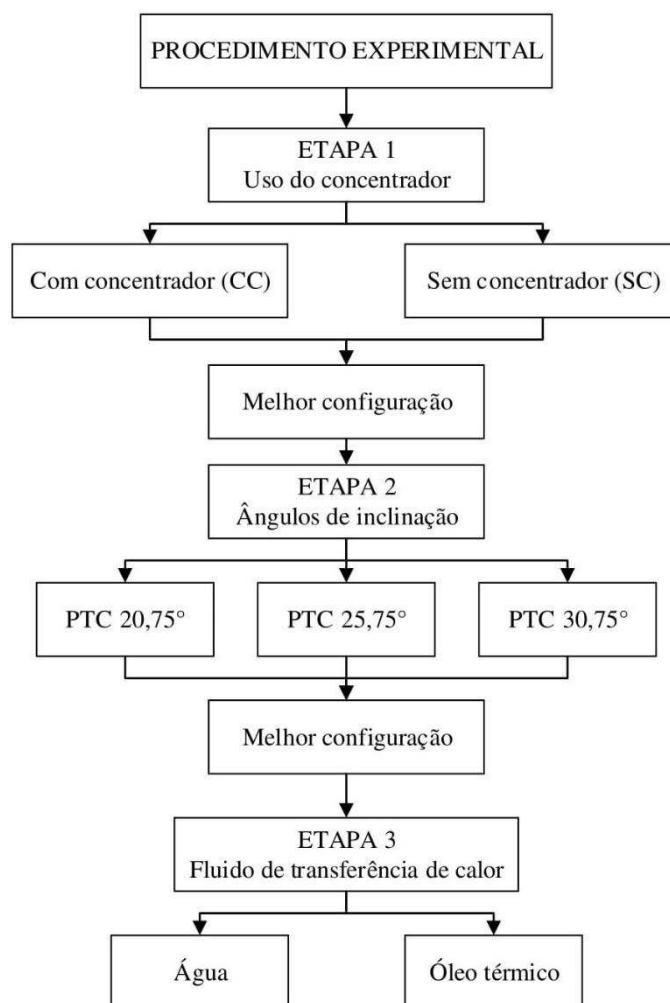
PROCEDIMENTO EXPERIMENTAL

ETAPA 1
Uso do concentrador

Com concentrador (CC)

Sem concentrador (SC)

Melhor configuração

ETAPA 2
Ângulos de inclinação

PTC 20,75°

PTC 25,75°

PTC 30,75°

Melhor configuração

ETAPA 3
Fluido de transferência de calor

Água

Óleo térmico